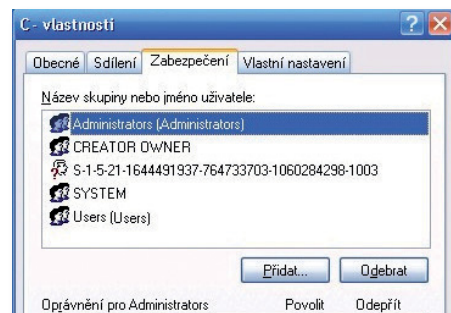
C- vlastnosti

Obecné | Sdílení | Zabezpečení | Vlastní nastavení

Název skupiny nebo jméno uživatele:

Administrators (Administrators)
CREATOR OWNER
S-1-5-21-1644491937-764733703-1060284298-1003
SYSTEM
Users (Users)

Přidat... | Odebrat

Oprávnění pro Administrators | Povolit | Odepřít